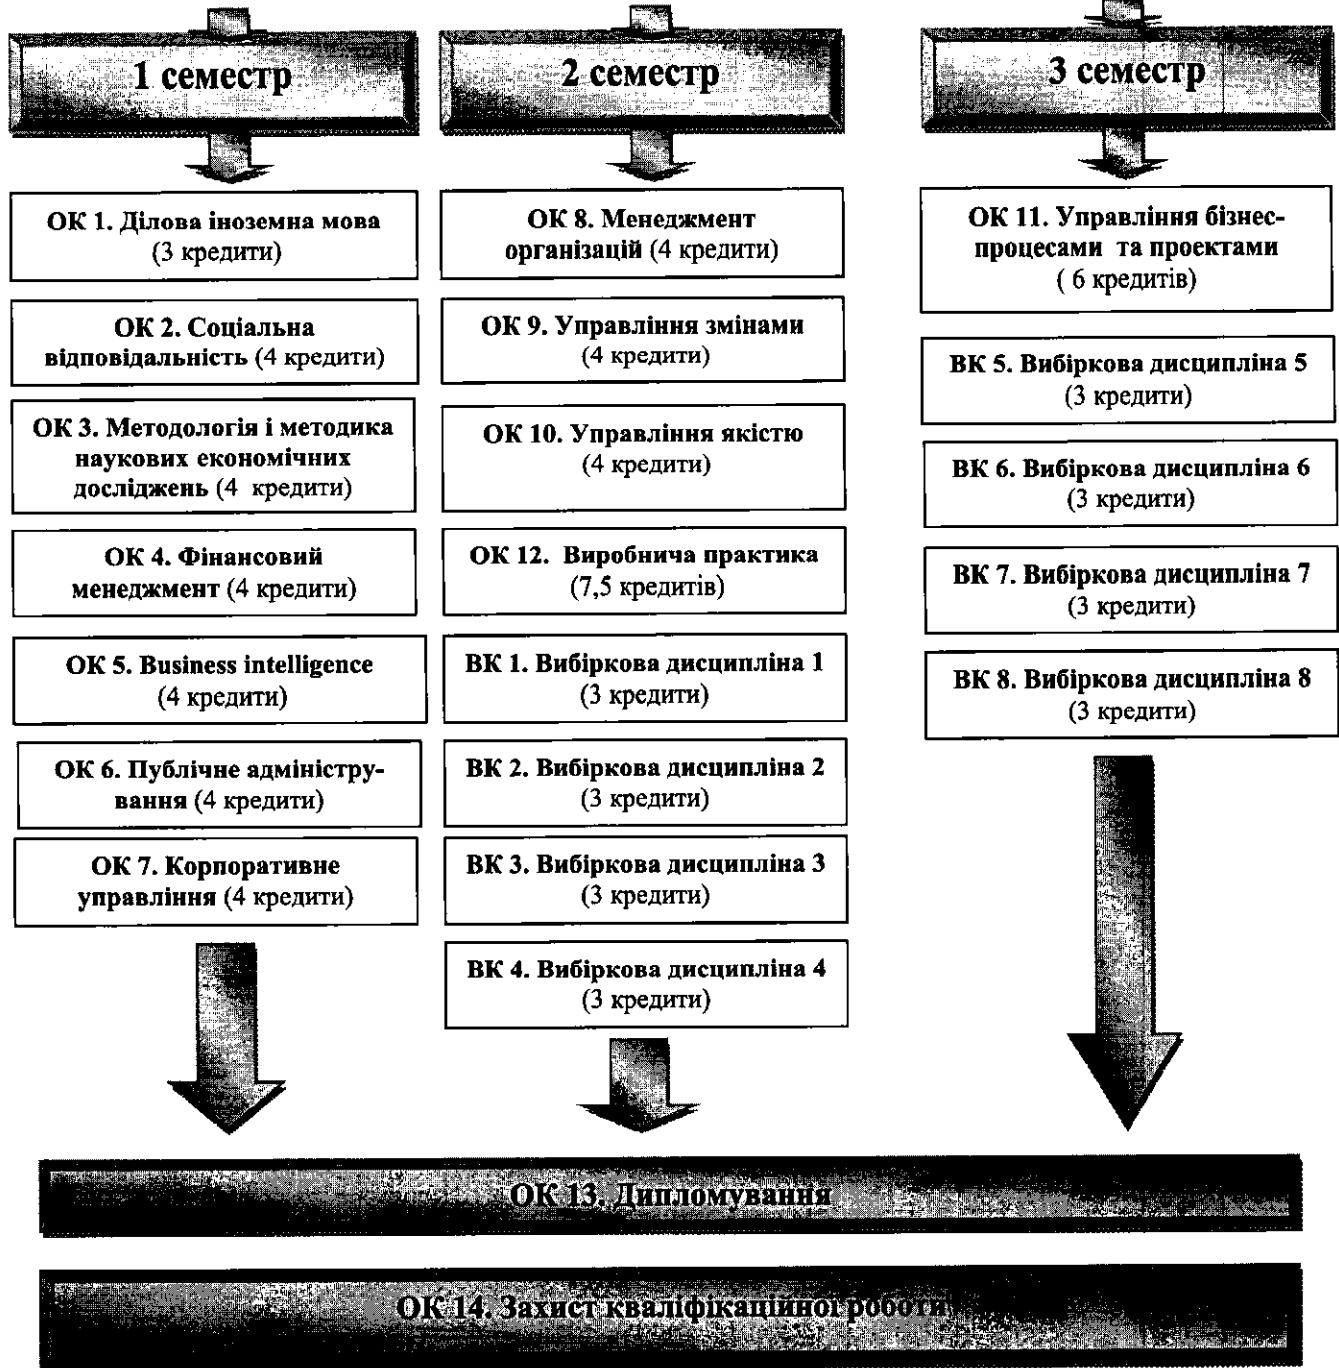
1 семестр

ОК 1. Ділова іноземна мова (3 кредити)

ОК 2. Соціальна відповідальність (4 кредити)

ОК 3. Методологія і методика наукових економічних досліджень (4 кредити)

ОК 4. Фінансовий менеджмент (4 кредити)

ОК 5. Business intelligence (4 кредити)

ОК 6. Публічне адміністрування (4 кредити)

ОК 7. Корпоративне управління (4 кредити)

2 семестр

ОК 8. Менеджмент організацій (4 кредити)

ОК 9. Управління змінами (4 кредити)

ОК 10. Управління якістю (4 кредити)

ОК 12. Виробнича практика (7,5 кредитів)

ВК 1. Вибіркова дисципліна 1 (3 кредити)

ВК 2. Вибіркова дисципліна 2 (3 кредити)

ВК 3. Вибіркова дисципліна 3 (3 кредити)

ВК 4. Вибіркова дисципліна 4 (3 кредити)

3 семестр

ОК 11. Управління бізнес-процесами та проектами ( 6 кредитів)

ВК 5. Вибіркова дисципліна 5 (3 кредити)

ВК 6. Вибіркова дисципліна 6 (3 кредити)

ВК 7. Вибіркова дисципліна 7 (3 кредити)

ВК 8. Вибіркова дисципліна 8 (3 кредити)

ОК 13. Дипломування

ОК 14. Захист кваліфікаційної роботи